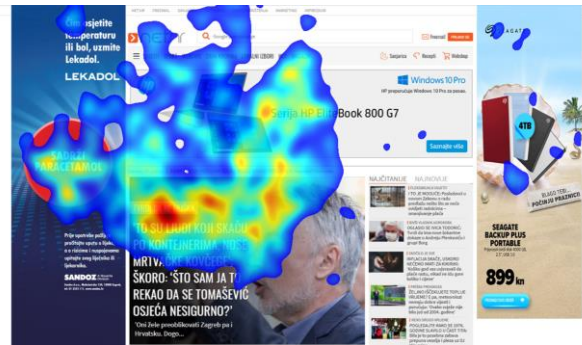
Osjetite temperaturu ili bol, uzmite Lekadol.

LEKADOL

SADRŽI PARACETAMOL

Prije upotrebe pažljivo pročitajte uputu o lijeku, a o rizicima i nuspojavama upitajte svog liječnika ili ljekarnika.

SANDOZ

Windows 10 Pro

HP preporučuje Windows 10 Pro za posao.

Serija HP EliteBook 800 G7

Saznajte više

Sajam

Recepti

Webshop

'TO SU LJUDI KOJI SKAČU PO KONTEJNERIMA... MRTVAČKE KOVČEGE' ŠKORO: 'ŠTO SAM JA T... REKAO DA SE TOMAŠEVIĆ OSJEĆA NESIGURNO?'

'Oni žele preoblikovati Zagreb pa i Hrvatsku. Drago...'

NAJČITANIJE

NAJNOVIJE

SEAGATE

4TB

BLAGO TEBI... POČINJU PRAZNICI

SEAGATE BACKUP PLUS PORTABLE

899 kn